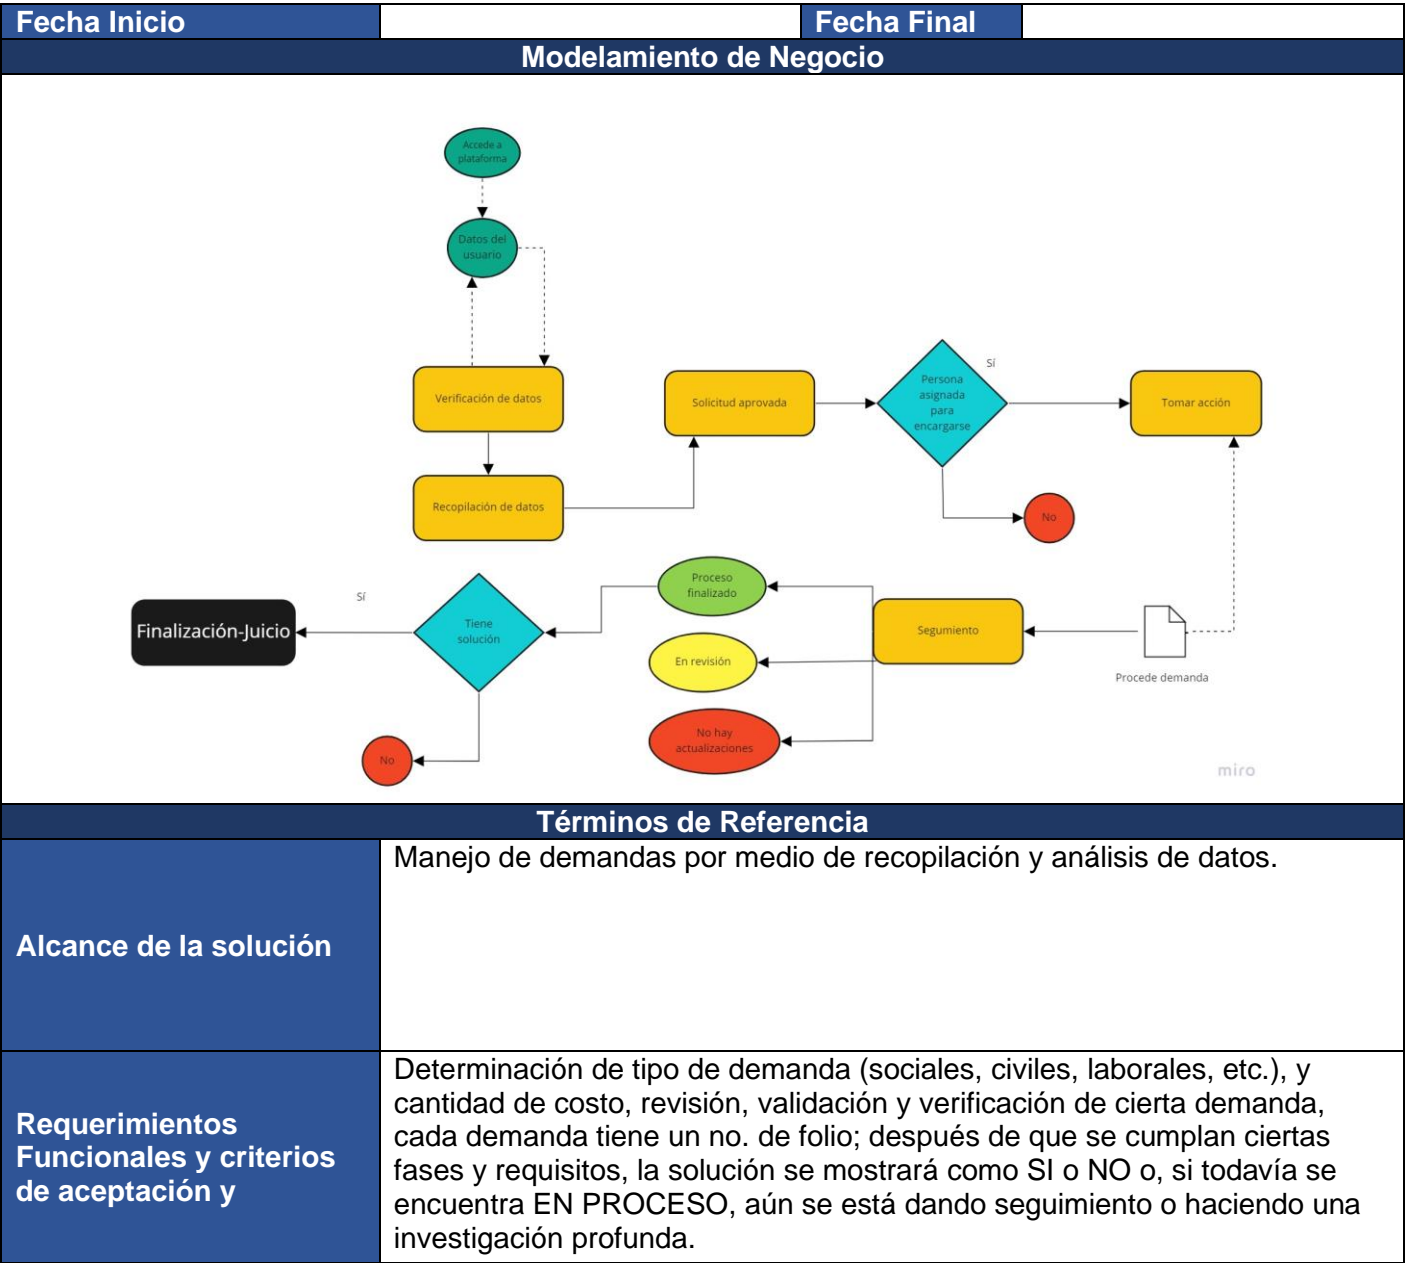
| Fecha Inicio | | Fecha Final | |
|---|---|---|---|

Modelamiento de Negocio

Accede a plataforma

Datos del usuario

Verificación de datos

Recopilación de datos

Solicitud aprovada

Persona asignada para encargarse

Sí

Tomar acción

No

Proceso finalizado

En revisión

No hay actualizaciones

Seguimiento

Procede demanda

Tiene solución

Sí

Finalización-Juicio

No

miro

Términos de Referencia

| | |
|---|---|
| Alcance de la solución | Manejo de demandas por medio de recopilación y análisis de datos. |
| Requerimientos Funcionales y criterios de aceptación y | Determinación de tipo de demanda (sociales, civiles, laborales, etc.), y cantidad de costo, revisión, validación y verificación de cierta demanda, cada demanda tiene un no. de folio; después de que se cumplan ciertas fases y requisitos, la solución se mostrará como SI o NO o, si todavía se encuentra EN PROCESO, aún se está dando seguimiento o haciendo una investigación profunda. |